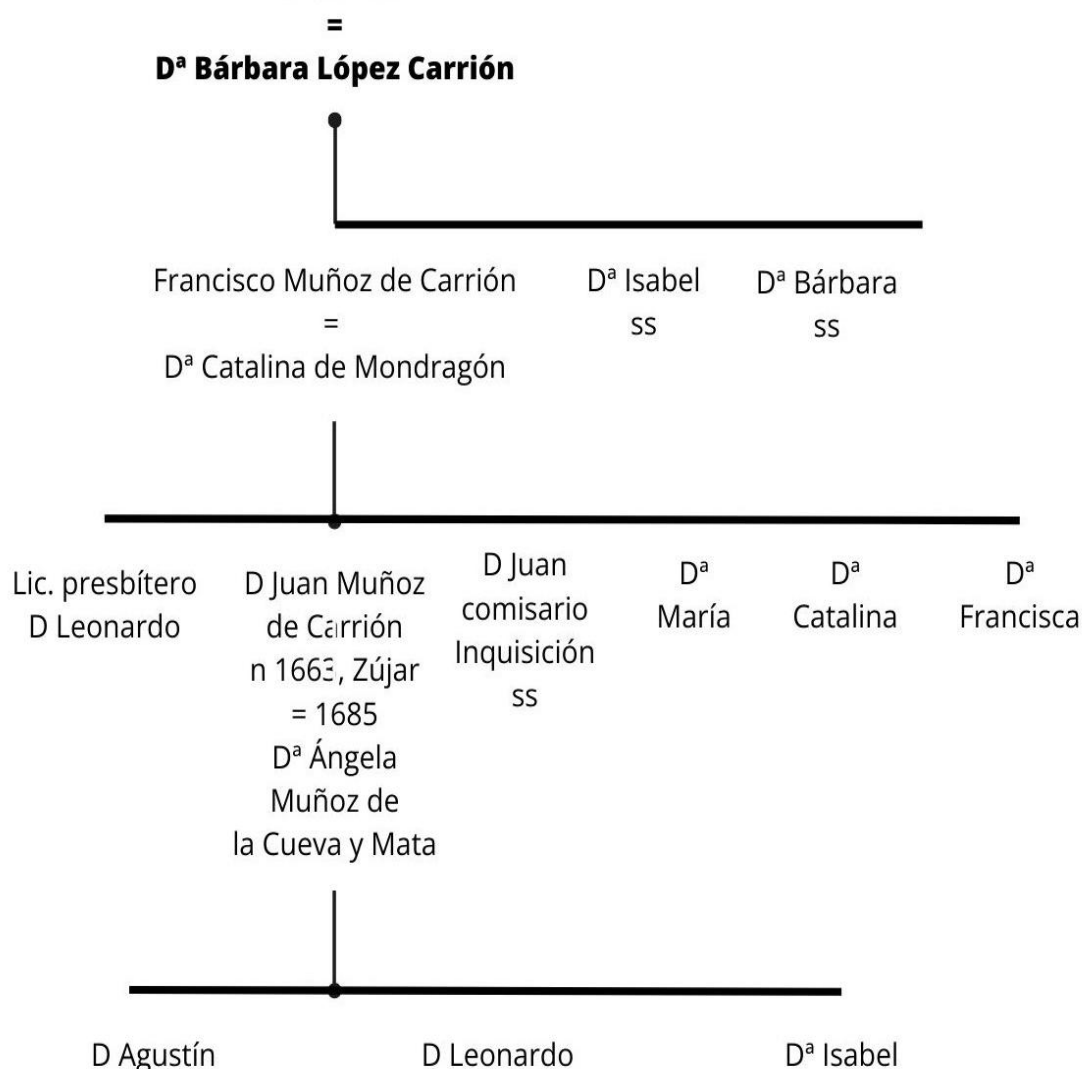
=
Dª Bárbara López Carrión

Francisco Muñoz de Carrión
=
Dª Catalina de Mondragón

Dª Isabel
ss

Dª Bárbara
ss

Lic. presbítero
D Leonardo

D Juan Muñoz
de Carrión
n 1663, Zújar
= 1685
Dª Ángela
Muñoz de
la Cueva y Mata

D Juan
comisario
Inquisición
ss

Dª
María

Dª
Catalina

Dª
Francisca

D Agustín

D Leonardo

Dª Isabel